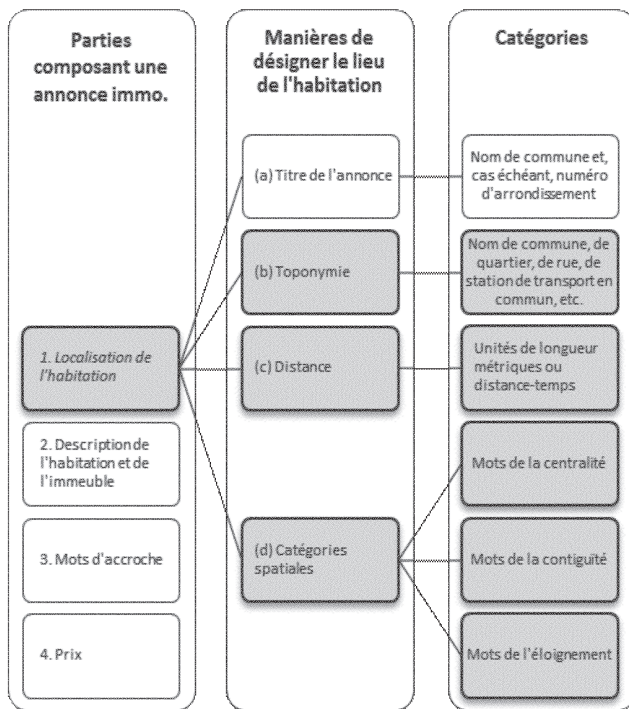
Parties composant une annonce immo.

1. Localisation de l'habitation

2. Description de l'habitation et de l'immeuble

3. Mots d'accroche

4. Prix

Manières de désigner le lieu de l'habitation

(a) Titre de l'annonce

(b) Toponymie

(c) Distance

(d) Catégories spatiales

Catégories

Nom de commune et, cas échéant, numéro d'arrondissement

Nom de commune, de quartier, de rue, de station de transport en commun, etc.

Unités de longueur métriques ou distance-temps

Mots de la centralité

Mots de la contiguïté

Mots de l'éloignement